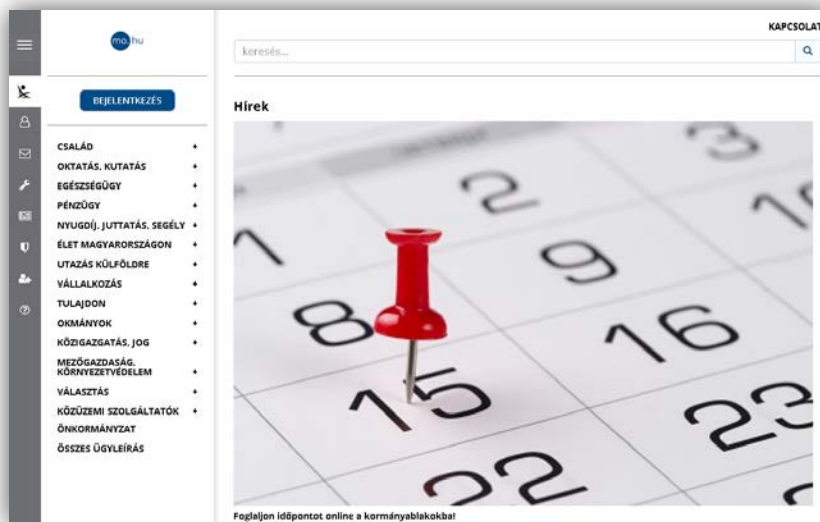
mo.hu

BEJELENTKEZÉS

CSALÁD
OKTATÁS, KUTATÁS
EGÉSZSÉGÜGY
PÉNZÜGY
NYUGDÍJ, JUTTATÁS, SEGÉLY
ÉLET MAGYARORSZÁGON
UTAZÁS KÜLFÖLDRE
VÁLLALKOZÁS
TULAJDON
OKMÁNYOK
KÖZIGAZGATÁS, JOG
MEZŐGAZDASÁG, KÖRNYEZETVÉDELEM
VÁLASZTÁS
KÖZÜZEMI SZOLGÁLTATÓK
ÖNKORMÁNYZAT
ÖSSZES ÜGYLEÍRÁS

KAPCSOLAT

keresés...

Hírek

3
2
1
9
8
16
15
23
22

Foglaljon időpontot online a kormányablakokba!